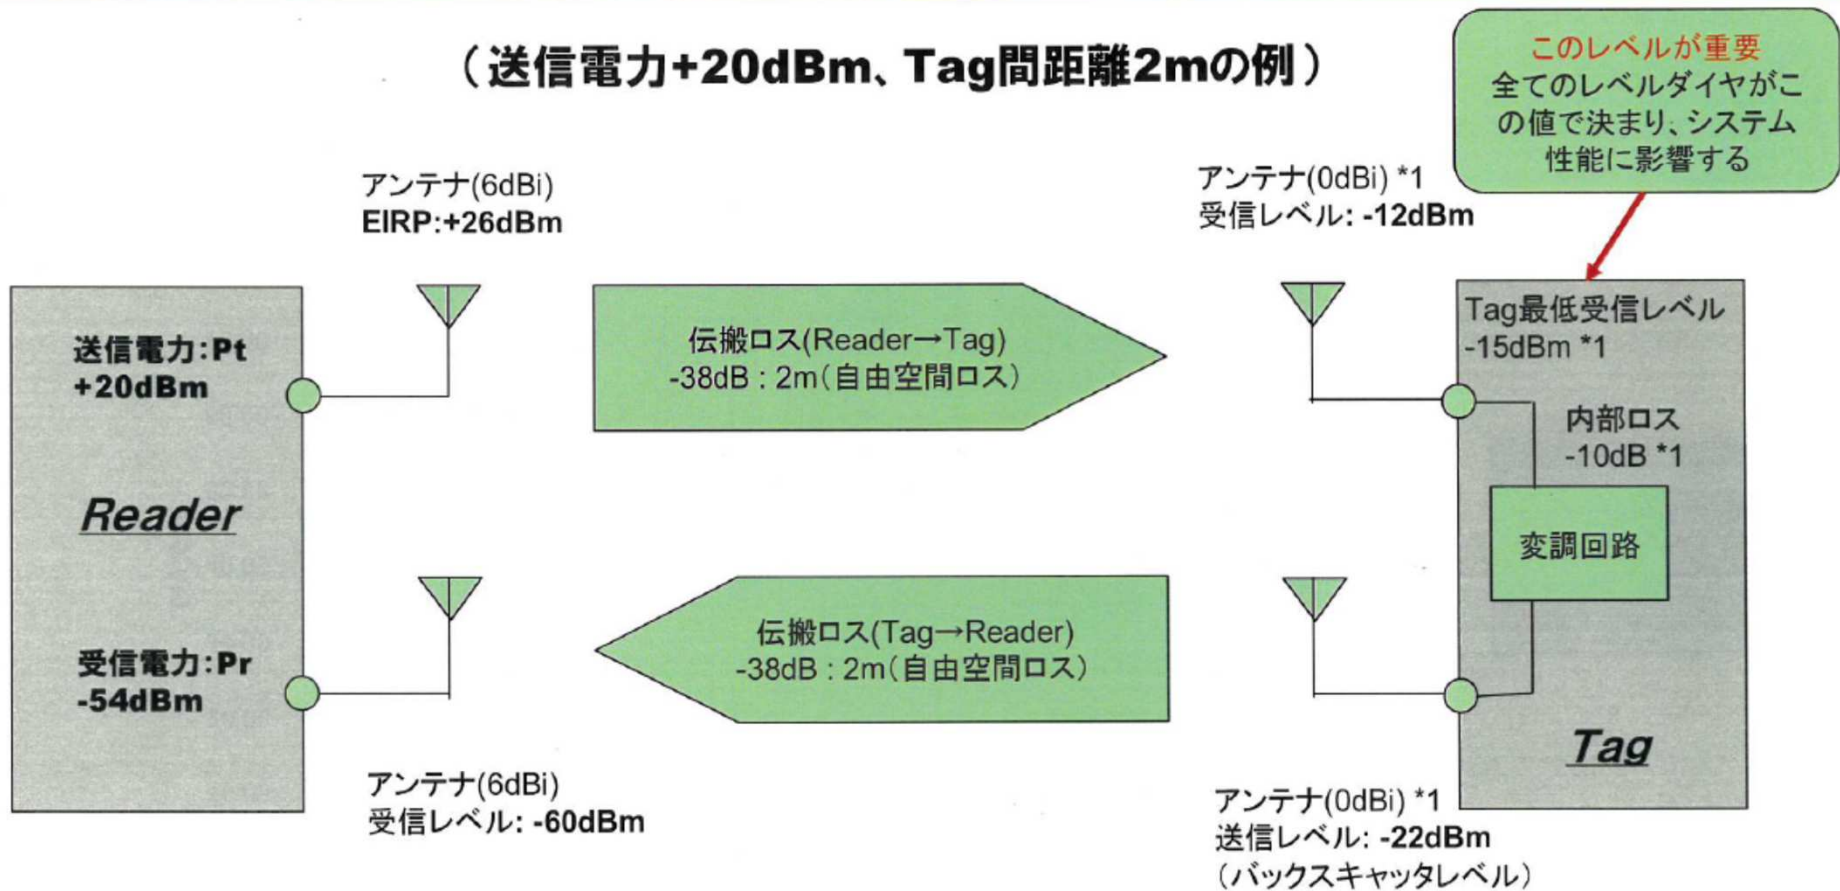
（送信電力+20dBm、Tag間距離2mの例）

このレベルが重要
全てのレベルダイヤがこの値で決まり、システム性能に影響する

アンテナ(6dBi)
EIRP:+26dBm

アンテナ(0dBi) *1
受信レベル: -12dBm

送信電力:Pt
+20dBm

伝搬ロス(Reader→Tag)
-38dB : 2m（自由空間ロス）

Tag最低受信レベル
-15dBm *1

内部ロス
-10dB *1

Reader

変調回路

伝搬ロス(Tag→Reader)
-38dB : 2m（自由空間ロス）

受信電力:Pr
-54dBm

Tag

アンテナ(6dBi)
受信レベル: -60dBm

アンテナ(0dBi) *1
送信レベル: -22dBm
（バックスキャッタレベル）